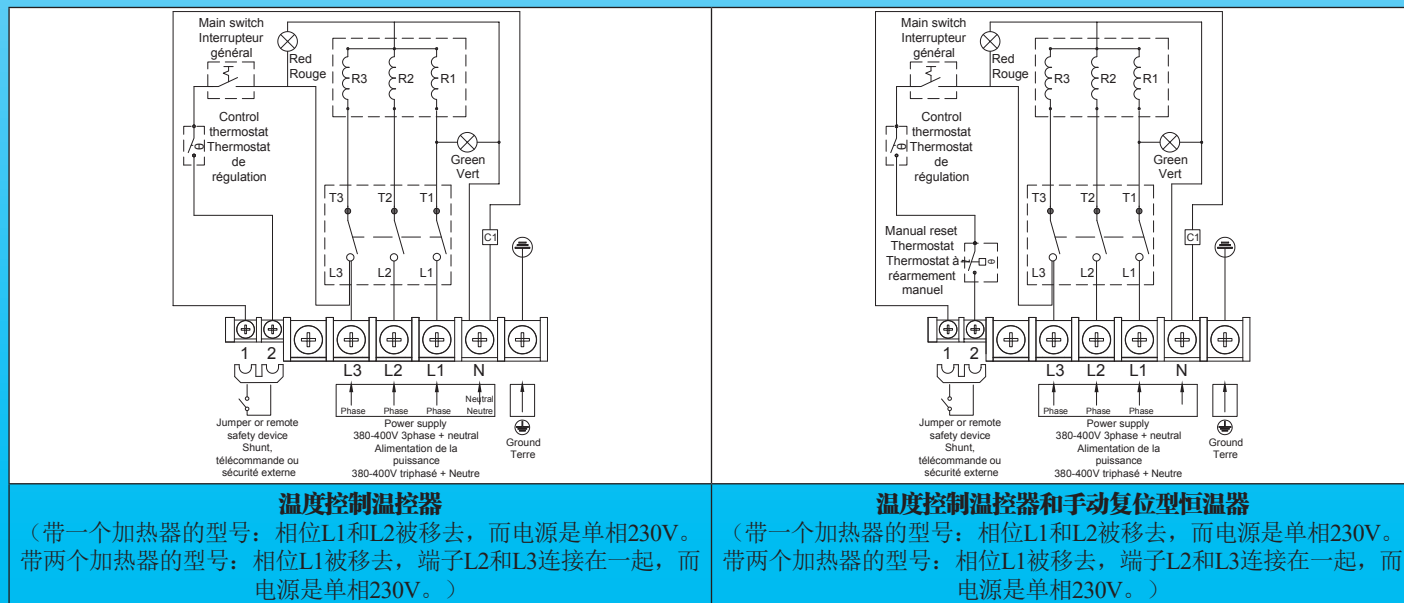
Main switch
Interrupteur
général

Red
Rouge

R3 R2 R1

Control
thermostat
Thermostat
de
régulation

Green
Vert

T3 T2 T1

C1

L3 L2 L1

1 2

L3 L2 L1 N

Phase Phase Phase Neutral Neutre

Jumper or remote safety device
Shunt, télécommande ou sécurité externe

Power supply
380-400V 3phase + neutral
Alimentation de la puissance
380-400V triphasé + Neutre

Ground
Terre

Main switch
Interrupteur
général

Red
Rouge

R3 R2 R1

Control
thermostat
Thermostat
de
régulation

Green
Vert

T3 T2 T1

C1

Manual reset
Thermostat
Thermostat à
réarmement
manuel

L3 L2 L1

1 2

L3 L2 L1 N

Phase Phase Phase

Jumper or remote safety device
Shunt, télécommande ou sécurité externe

Power supply
380-400V 3phase + neutral
Alimentation de la puissance
380-400V triphasé + Neutre

Ground
Terre

温度控制温控器
（带一个加热器的型号：相位L1和L2被移去，而电源是单相230V。带两个加热器的型号：相位L1被移去，端子L2和L3连接在一起，而电源是单相230V。）

温度控制温控器和手动复位型恒温器
（带一个加热器的型号：相位L1和L2被移去，而电源是单相230V。带两个加热器的型号：相位L1被移去，端子L2和L3连接在一起，而电源是单相230V。）